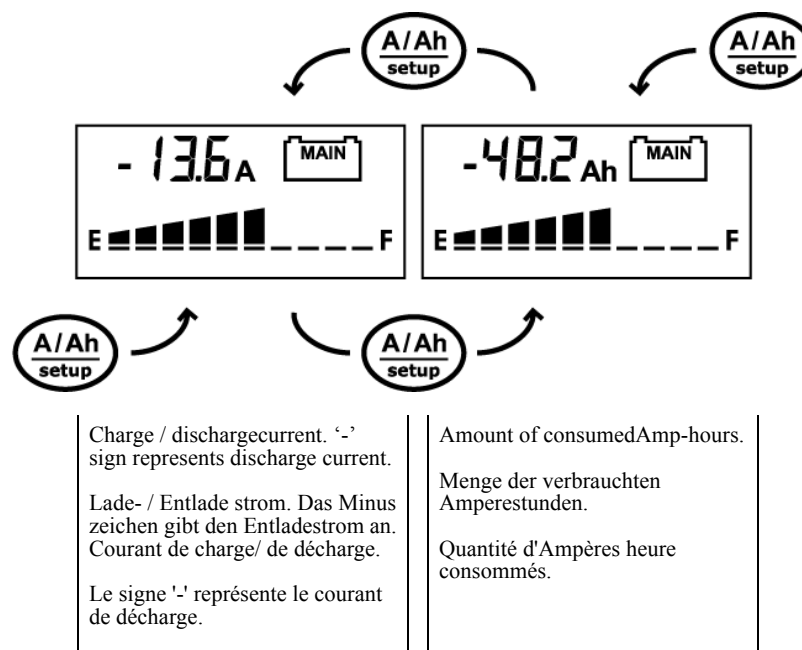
A/Ah
setup

A/Ah
setup

- 13.6 A MAIN

E F

-48.2 Ah MAIN

E F

A/Ah
setup

A/Ah
setup

Charge / dischargecurrent. '-' sign represents discharge current.

Lade- / Entlade strom. Das Minus zeichen gibt den Entladestrom an. Courant de charge/ de décharge.

Le signe '-' représente le courant de décharge.

Amount of consumedAmp-hours.

Menge der verbrauchten Amperestunden.

Quantité d'Ampères heure consommés.